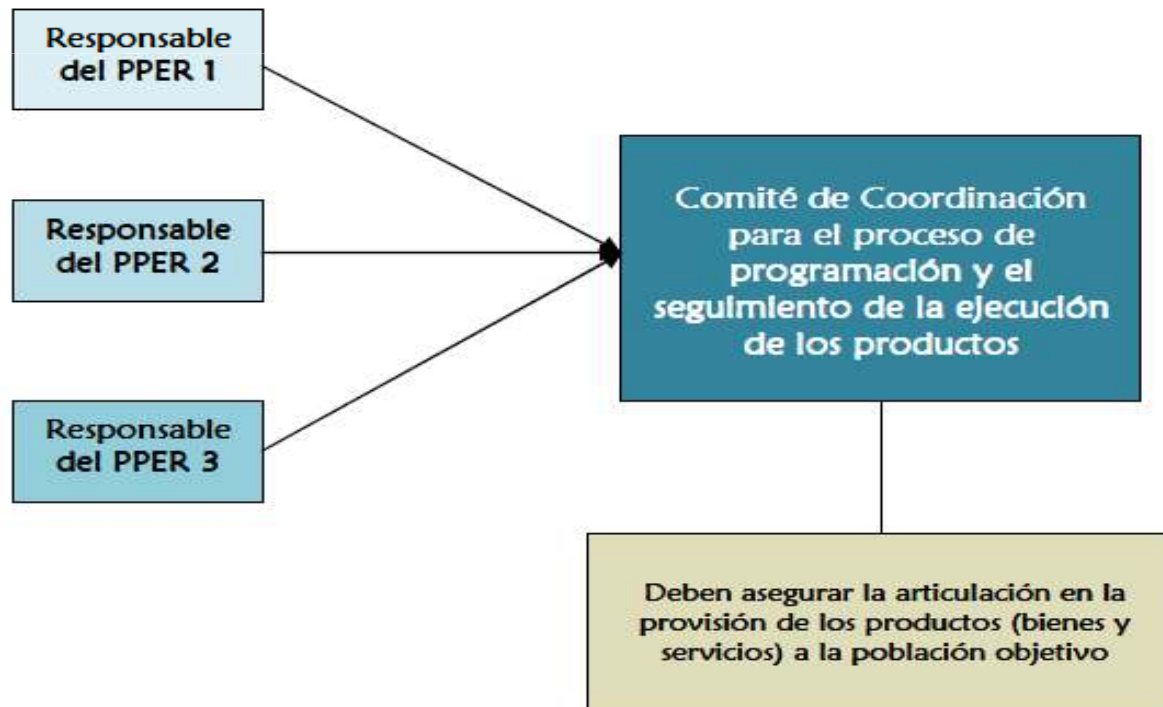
Responsable del PPER 1

Responsable del PPER 2

Responsable del PPER 3

Comité de Coordinación para el proceso de programación y el seguimiento de la ejecución de los productos

Deben asegurar la articulación en la provisión de los productos (bienes y servicios) a la población objetivo